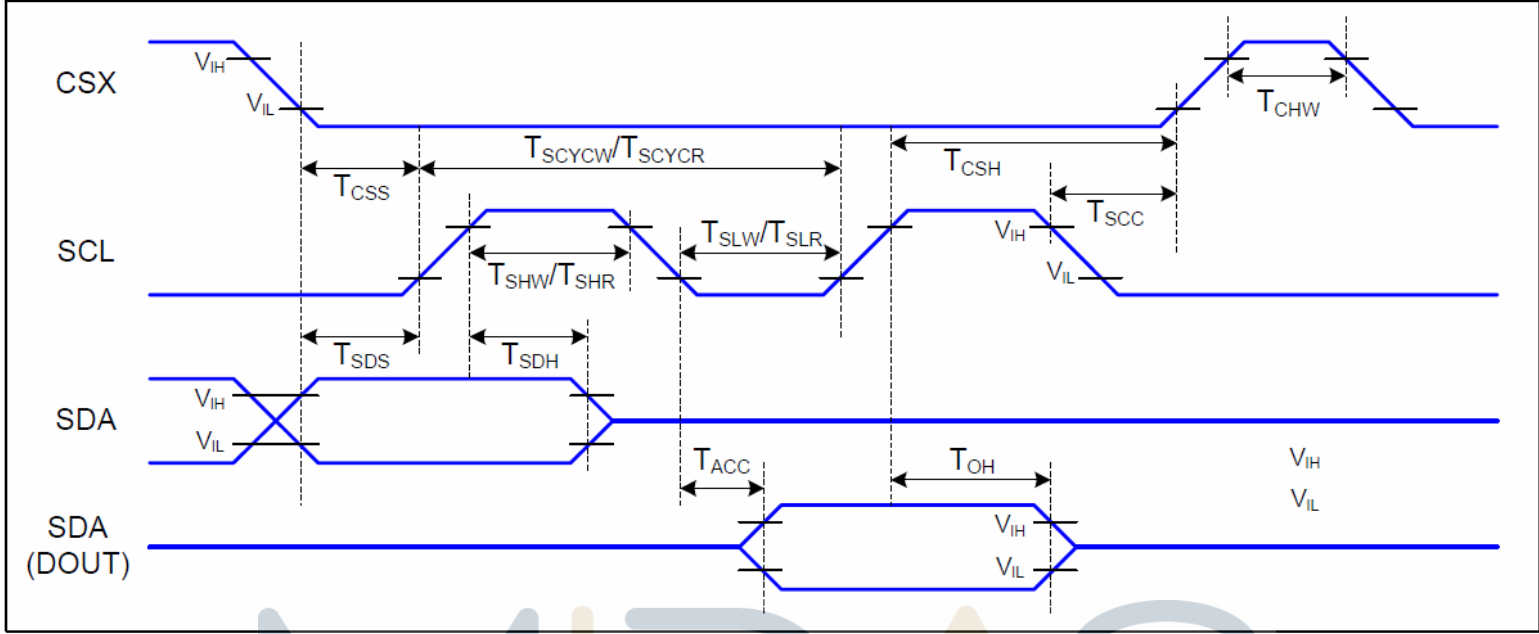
CSX
$V_{IH}$
$V_{IL}$
$T_{CHW}$
$T_{SCYCW}/T_{SCYCR}$
$T_{CSS}$
$T_{CSH}$
$T_{SCC}$
SCL
$T_{SLW}/T_{SLR}$
$T_{SHW}/T_{SHR}$
$V_{IH}$
$V_{IL}$
$T_{SDS}$
$T_{SDH}$
SDA
$V_{IH}$
$V_{IL}$
$T_{ACC}$
$T_{OH}$
$V_{IH}$
$V_{IL}$
SDA (DOUT)
$V_{IH}$
$V_{IL}$